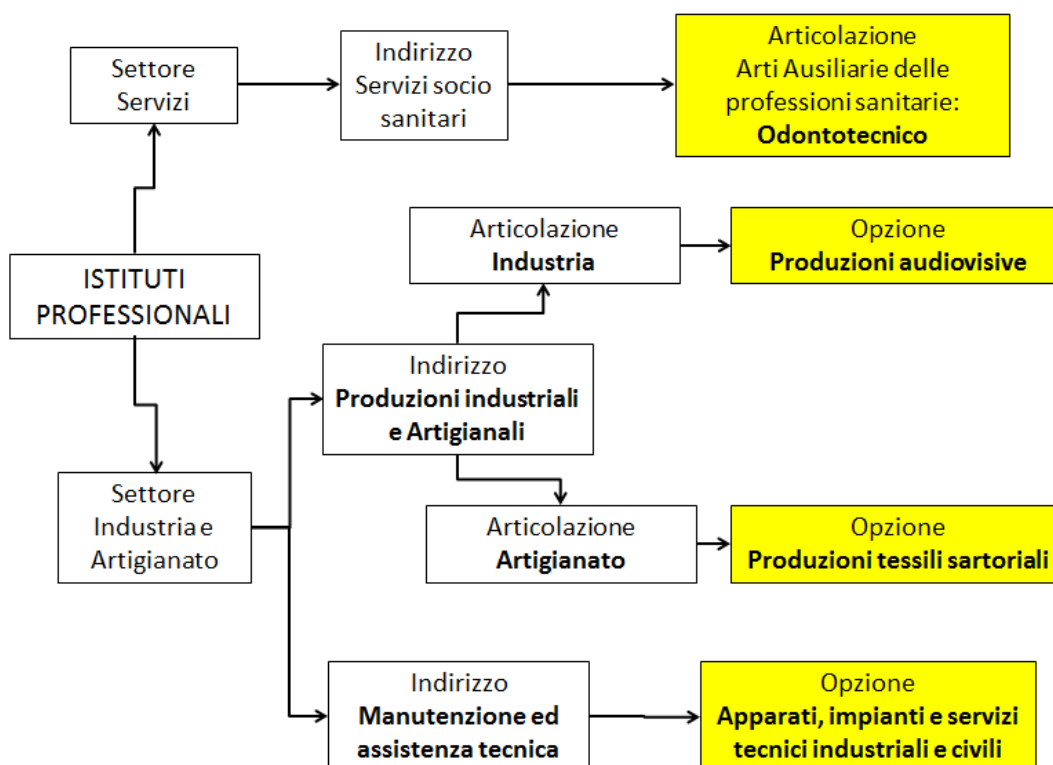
Settore Servizi

Indirizzo Servizi socio sanitari

Articolazione Arti Ausiliarie delle professioni sanitarie: **Odontotecnico**

Articolazione **Industria**

Opzione **Produzioni audiovisive**

ISTITUTI PROFESSIONALI

Indirizzo **Produzioni industriali e Artigianali**

Settore Industria e Artigianato

Articolazione **Artigianato**

Opzione **Produzioni tessili sartoriali**

Indirizzo **Manutenzione ed assistenza tecnica**

Opzione **Apparati, impianti e servizi tecnici industriali e civili**